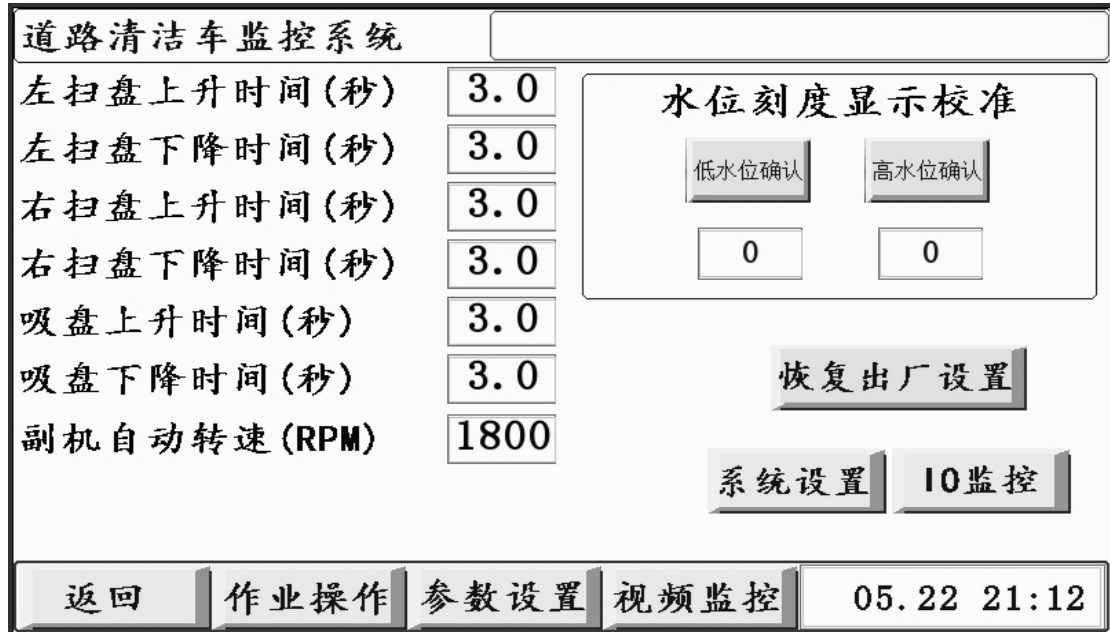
道路清洁车监控系统

左扫盘上升时间(秒) 3.0
左扫盘下降时间(秒) 3.0
右扫盘上升时间(秒) 3.0
右扫盘下降时间(秒) 3.0
吸盘上升时间(秒) 3.0
吸盘下降时间(秒) 3.0
副机自动转速(RPM) 1800

水位刻度显示校准
低水位确认 高水位确认
0 0

恢复出厂设置

系统设置 IO监控

返回 作业操作 参数设置 视频监控 05.22 21:12